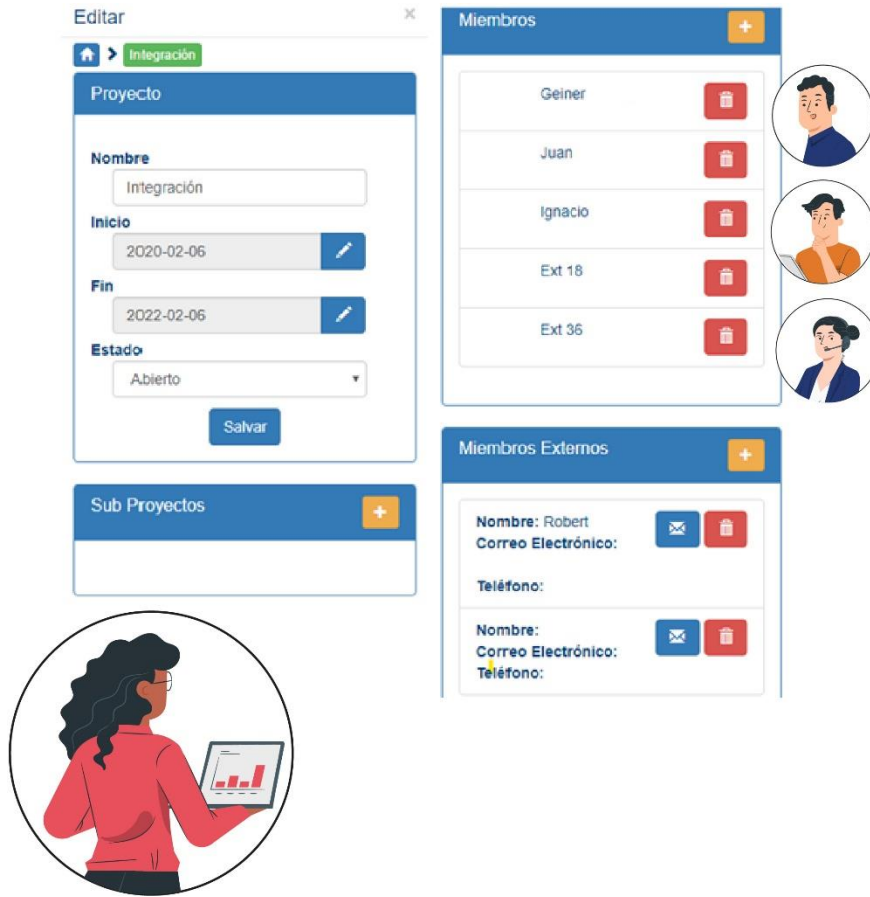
Editar

×

Integración

Proyecto

Nombre

Integración

Inicio

2020-02-06

Fin

2022-02-06

Estado

Abierto

Salvar

Sub Proyectos

+

Miembros

+

Geiner

Juan

Ignacio

Ext 18

Ext 36

Miembros Externos

+

Nombre: Robert
Correo Electrónico:
Teléfono:

Nombre:
Correo Electrónico:
Teléfono: